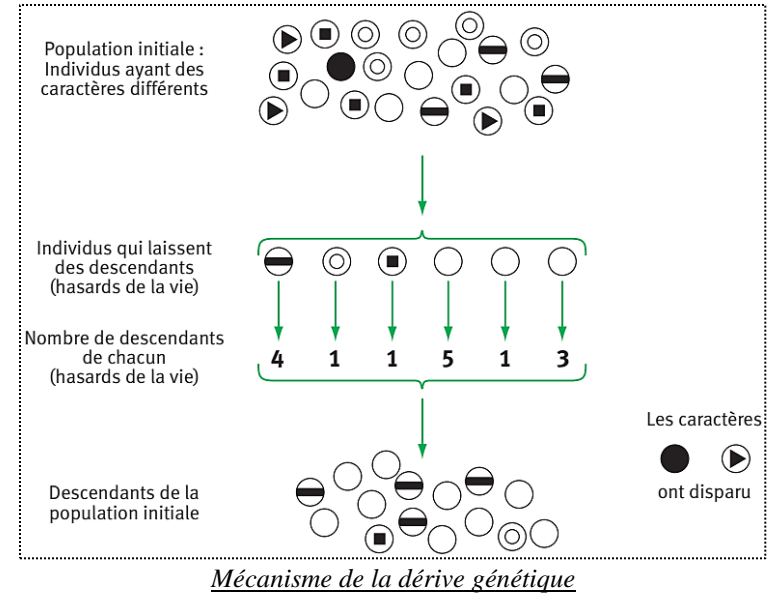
Population initiale : Individus ayant des caractères différents

Individus qui laissent des descendants (hasards de la vie)

Nombre de descendants de chacun (hasards de la vie)

4 1 1 5 1 3

Les caractères

ont disparu

Descendants de la population initiale

Mécanisme de la dérive génétique